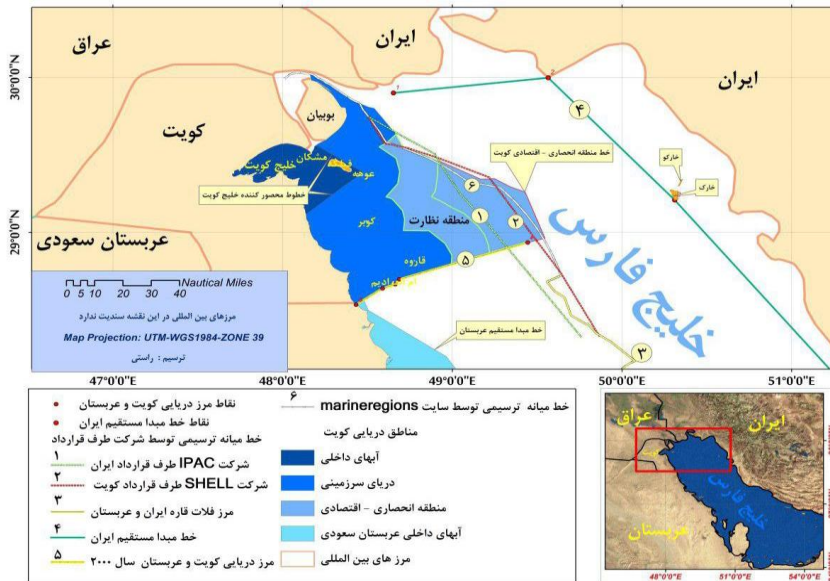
عراق
ایران
ایران
کویت
بوبیان
فیلکه
عوهه
مشکان
خلیج کویت
خطوط محصور کننده خلیج کویت
خط منطقه انحصاری - اقتصادی کویت
خارکو
خارک
کوبر
منطقه نظارت
قاروه
ام المرادیم
عربستان سعودی
خلیج فارس
خط مبدا مستقیم عربستان
30°0'0"N
29°0'0"N
47°0'0"E
48°0'0"E
49°0'0"E
50°0'0"E
51°0'0"E
1
2
3
4
5
6

Nautical Miles
0 5 10 20 30 40
مرزهای بین المللی در این نقشه سندیت ندارد
Map Projection: UTM-WGS1984-ZONE 39
ترسیم : راستی

نقاط مرز دریایی کویت و عربستان
نقاط خط مبدا مستقیم ایران
خط میانه ترسیمی توسط شرکت طرف قرارداد
1
شرکت IPAC طرف قرارداد ایران
2
شرکت SHELL طرف قرارداد کویت
3
مرز فلات قاره ایران و عربستان
4
خط مبدا مستقیم ایران
5
مرز دریایی کویت و عربستان سال ۲۰۰۰
6
خط میانه ترسیمی توسط سایت marineregions
مناطق دریایی کویت
آبهای داخلی
دریای سرزمینی
منطقه انحصاری - اقتصادی
آبهای داخلی عربستان سعودی
مرز های بین المللی

عراق
ایران
کویت
خلیج فارس
عربستان
48°0'0"E
51°0'0"E
54°0'0"E